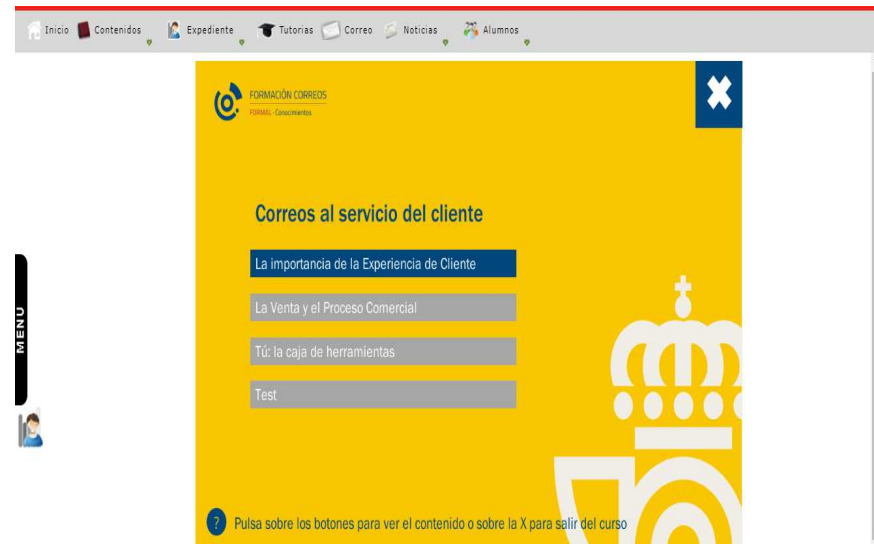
Inicio Contenidos Expediente Tutorías Correo Noticias Alumnos

FORMACIÓN CORREOS
FORMAK · Conocimientos

Correos al servicio del cliente

La importancia de la Experiencia de Cliente

La Venta y el Proceso Comercial

Tú: la caja de herramientas

Test

MENU

? Pulsa sobre los botones para ver el contenido o sobre la X para salir del curso